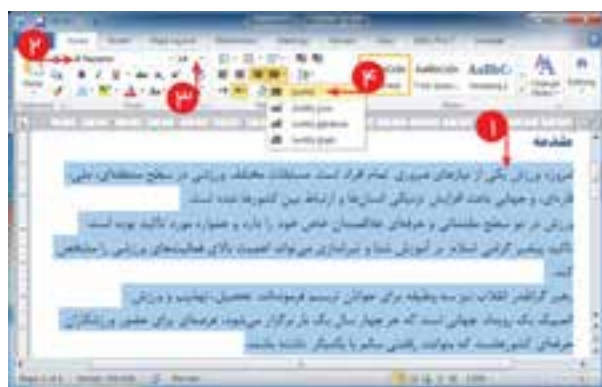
۲
۳
۴
۱
مقدمه
امروزه ورزش یکی از نیازهای ضروری تمام افراد است. مسابقات مختلف ورزشی در سطح منطقه‌ای، ملی، قاره‌ای و جهانی باعث افزایش دوستی انسان‌ها و ارتباط بین کشورها شده است.
ورزش در دو سطح مقدماتی و حرفه‌ای علاقه‌مندان خاص خود را دارد و همواره مورد تأکید بوده است.
تأکید پیامبر گرامی اسلام بر آموزش شنا و تیراندازی می‌تواند اهمیت بالای فعالیت‌های ورزشی را منعکس کند.
رهبر کبیر انقلاب نیز سه وظیفه برای جوانان ترسیم فرموده‌اند: تحصیل، تهذیب و ورزش.
المپیک یک رویداد جهانی است که هر چهار سال یک بار برگزار می‌شود. عرصه‌ای برای حضور ورزشکاران حرفه‌ای کشورهاست که بتوانند رقابتی سالم با یکدیگر داشته باشند.